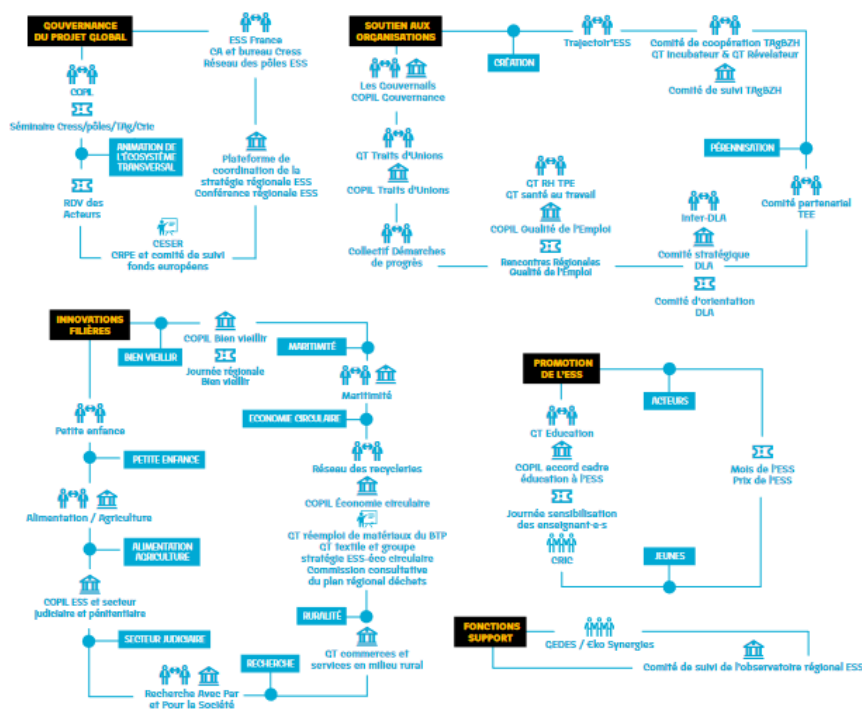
GOUVERNANCE DU PROJET GLOBAL

ESS France
CA et bureau Cress
Réseau des pôles ESS

COPIL

Séminaire Cress/pôles/TAg/Crie

ANIMATION DE L'ÉCOSYSTÈME TRANSVERSAL

RDV des Acteurs

Plateforme de coordination de la stratégie régionale ESS
Conférence régionale ESS

CESER
CRPE et comité de suivi fonds européens

SOUTIEN AUX ORGANISATIONS

CRÉATION

Trajectoir'ESS

Comité de coopération TAgBZH
GT Incubateur & GT Révélateur

Comité de suivi TAgBZH

Les Gouvernails
COPIL Gouvernance

GT Traits d'Unions

COPIL Traits d'Unions

Collectif Démarches de progrès

GT RH TPE
GT santé au travail

COPIL Qualité de l'Emploi

Rencontres Régionales Qualité de l'Emploi

PÉRENNISATION

Comité partenarial TEE

Inter-DLA

Comité stratégique DLA

Comité d'orientation DLA

INNOVATIONS FILIÈRES

BIEN VIEILLIR

COPIL Bien vieillir

Journée régionale Bien vieillir

MARITIMITÉ

Maritimité

ÉCONOMIE CIRCULAIRE

Réseau des recycleries

COPIL Économie circulaire

GT réemploi de matériaux du BTP
GT textile et groupe stratégie ESS-éco circulaire
Commission consultative du plan régional déchets

RURALITÉ

GT commerces et services en milieu rural

RECHERCHE

Recherche Avec Par et Pour la Société

Petite enfance

PETITE ENFANCE

Alimentation / Agriculture

ALIMENTATION AGRICULTURE

COPIL ESS et secteur judiciaire et pénitentiaire

SECTEUR JUDICIAIRE

PROMOTION DE L'ESS

ACTEURS

GT Education

COPIL accord cadre éducation à l'ESS

Journée sensibilisation des enseignant-e-s

CRIC

JEUNES

Mois de l'ESS
Prix de l'ESS

FONCTIONS SUPPORT

CEDES / Eko Synergies

Comité de suivi de l'observatoire régional ESS